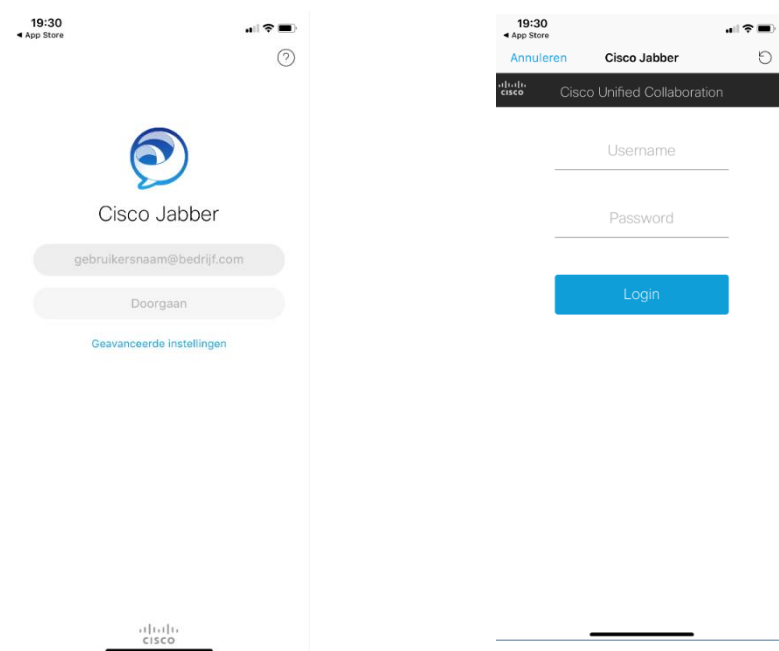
19:30
◂ App Store

?

Cisco Jabber

gebruikersnaam@bedrijf.com

Doorgaan

Geavanceerde instellingen

cisco

19:30
◂ App Store

Annuleren Cisco Jabber

cisco Cisco Unified Collaboration

Username

Password

Login